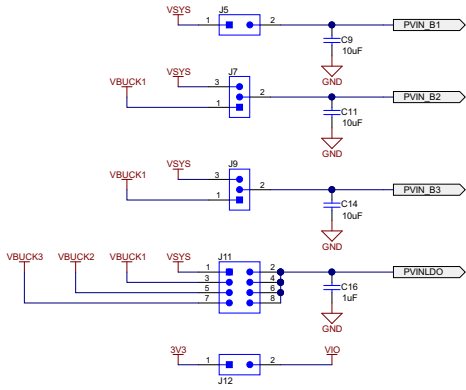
VSYS
J5
1
2
PVIN_B1
C9
10uF
GND

VSYS
VBUCK1
J7
3
2
1
PVIN_B2
C11
10uF
GND

VSYS
VBUCK1
J9
3
2
1
PVIN_B3
C14
10uF
GND

VBUCK3
VBUCK2
VBUCK1
VSYS
J11
1
2
3
4
5
6
7
8
PVINLDO
C16
1uF
GND

3V3
1
2
VIO
J12